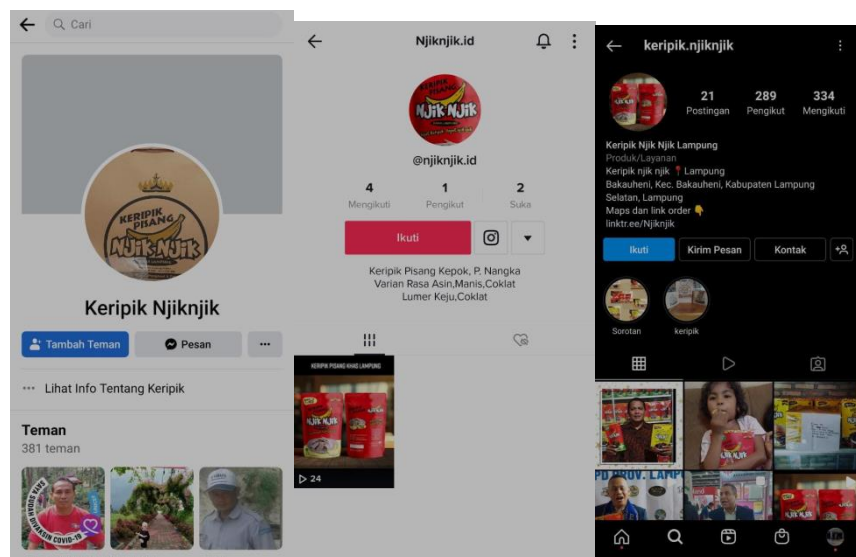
Cari

KERIPIK PISANG
Njik Njik

Keripik Njiknjik

Tambah Teman
Pesan
···

Lihat Info Tentang Keripik

Teman
381 teman

SAYA SUDAH DIVAKSIN COVID-19

Njiknjik.id

Njik Njik

@njiknjik.id

| 4 | 1 | 2 |
|---|---|---|
| Mengikuti | Pengikut | Suka |

Ikuti

Keripik Pisang Kepok, P. Nangka
Varian Rasa Asin,Manis,Coklat
Lumer Keju,Coklat

KERIPIK PISANG KHAS LAMPUNG

24

keripik.njiknjik

| 21 | 289 | 334 |
|---|---|---|
| Postingan | Pengikut | Mengikuti |

Keripik Njik Njik Lampung
Produk/Layanan
Keripik njik njik 📍Lampung
Bakauheni, Kec. Bakauheni, Kabupaten Lampung Selatan, Lampung
Maps dan link order 👇
linktr.ee/Njiknjik

Ikuti
Kirim Pesan
Kontak

Sorotan
keripik